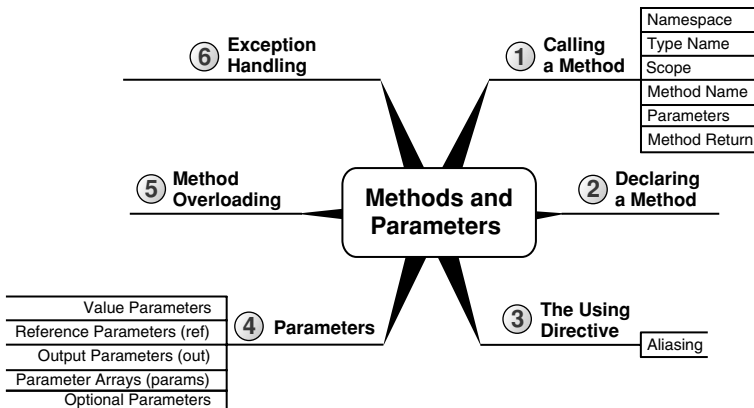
Methods and Parameters

1 Calling a Method

Namespace
Type Name
Scope
Method Name
Parameters
Method Return

2 Declaring a Method

3 The Using Directive

Aliasing

4 Parameters

Value Parameters
Reference Parameters (ref)
Output Parameters (out)
Parameter Arrays (params)
Optional Parameters

5 Method Overloading

6 Exception Handling